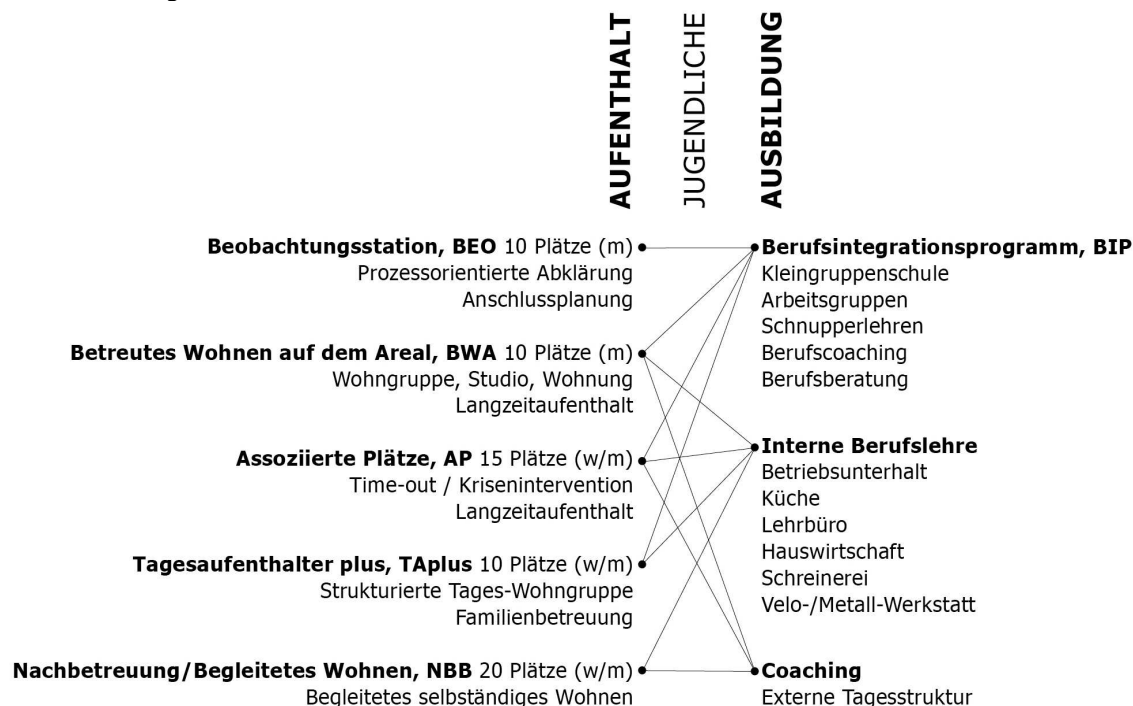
AUFENTHALT

JUGENDLICHE

AUSBILDUNG

**Beobachtungsstation, BEO** 10 Plätze (m)
Prozessorientierte Abklärung
Anschlussplanung

**Betreutes Wohnen auf dem Areal, BWA** 10 Plätze (m)
Wohngruppe, Studio, Wohnung
Langzeitaufenthalt

**Assoziierte Plätze, AP** 15 Plätze (w/m)
Time-out / Krisenintervention
Langzeitaufenthalt

**Tagesaufenthalter plus, TAplus** 10 Plätze (w/m)
Strukturierte Tages-Wohngruppe
Familienbetreuung

**Nachbetreuung/Begleitetes Wohnen, NBB** 20 Plätze (w/m)
Begleitetes selbständiges Wohnen

**Berufsintegrationsprogramm, BIP**
Kleingruppenschule
Arbeitsgruppen
Schnupperlehren
Berufscoaching
Berufsberatung

**Interne Berufslehre**
Betriebsunterhalt
Küche
Lehrbüro
Hauswirtschaft
Schreinerei
Velo-/Metall-Werkstatt

**Coaching**
Externe Tagesstruktur